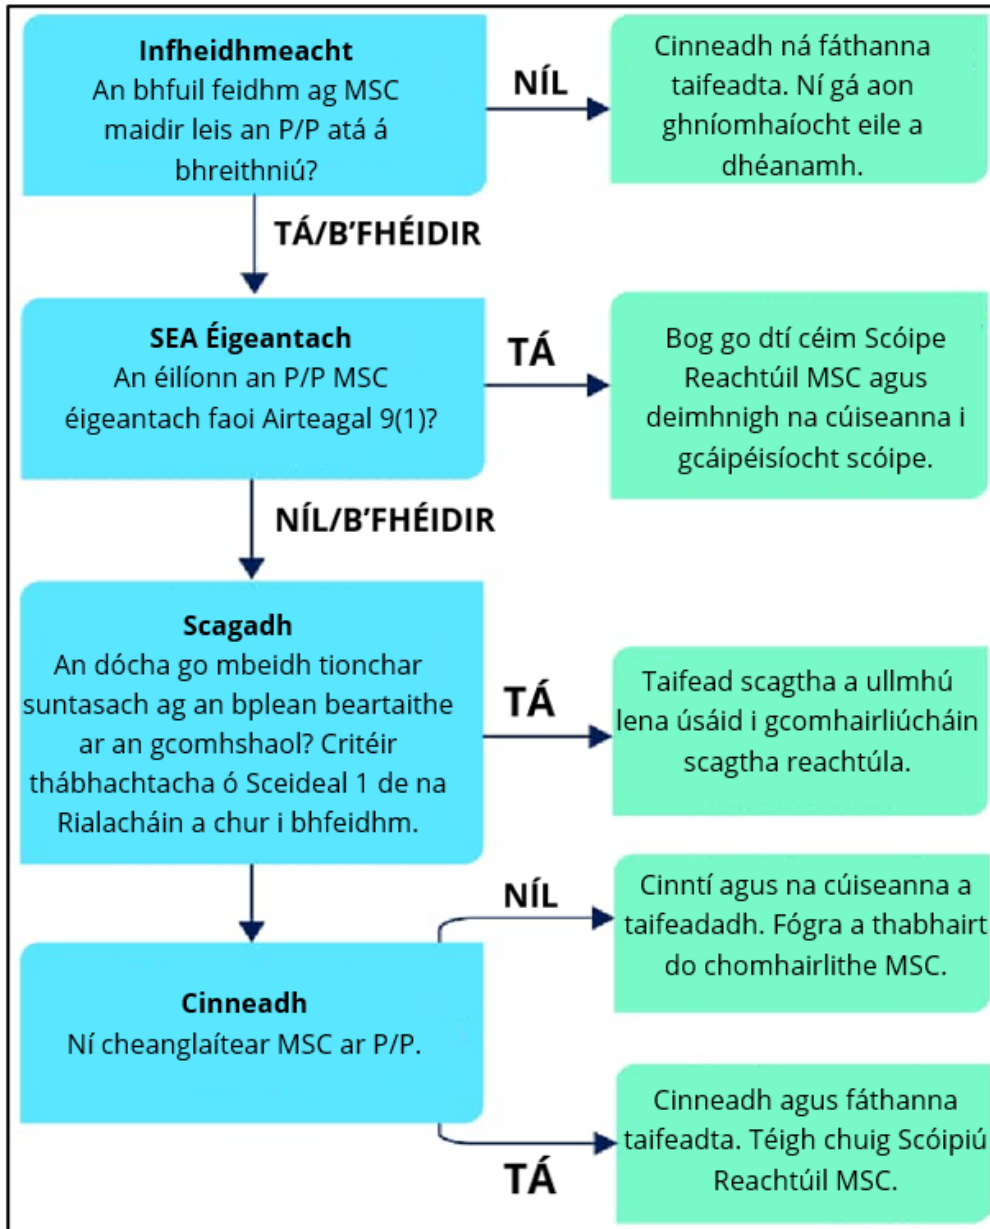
**Infheidhmeacht**
An bhfuil feidhm ag MSC maidir leis an P/P atá á bhreithniú?

NÍL

Cinneadh ná fáthanna taifeadta. Ní gá aon ghníomhaíocht eile a dhéanamh.

TÁ/B'FHÉIDIR

**SEA Éigeantach**
An éilíonn an P/P MSC éigeantach faoi Airteagal 9(1)?

TÁ

Bog go dtí céim Scóipe Reachtúil MSC agus deimhnigh na cúiseanna i gcáipéisíocht scóipe.

NÍL/B'FHÉIDIR

**Scagadh**
An dócha go mbeidh tionchar suntasach ag an bplean beartaithe ar an gcomhshaol? Critéir thábhachtacha ó Sceideal 1 de na Rialacháin a chur i bhfeidhm.

TÁ

Taifead scagtha a ullmhú lena úsáid i gcomhairliúcháin scagtha reachtúla.

**Cinneadh**
Ní cheanglaítear MSC ar P/P.

NÍL

Cinntí agus na cúiseanna a taifeadadh. Fógra a thabhairt do chomhairlithe MSC.

TÁ

Cinneadh agus fáthanna taifeadta. Téigh chuig Scóipiú Reachtúil MSC.